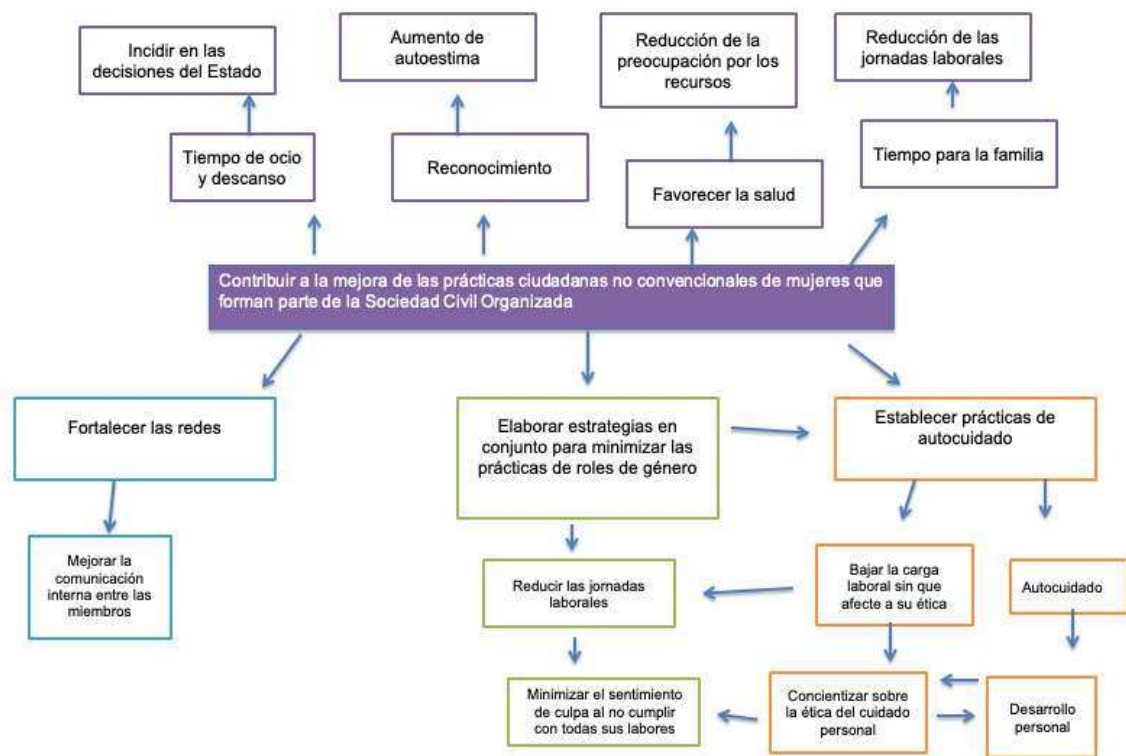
Incidir en las decisiones del Estado

Aumento de autoestima

Reducción de la preocupación por los recursos

Reducción de las jornadas laborales

Tiempo de ocio y descanso

Reconocimiento

Favorecer la salud

Tiempo para la familia

Contribuir a la mejora de las prácticas ciudadanas no convencionales de mujeres que forman parte de la Sociedad Civil Organizada

Fortalecer las redes

Elaborar estrategias en conjunto para minimizar las prácticas de roles de género

Establecer prácticas de autocuidado

Mejorar la comunicación interna entre las miembros

Reducir las jornadas laborales

Bajar la carga laboral sin que afecte a su ética

Autocuidado

Minimizar el sentimiento de culpa al no cumplir con todas sus labores

Concientizar sobre la ética del cuidado personal

Desarrollo personal